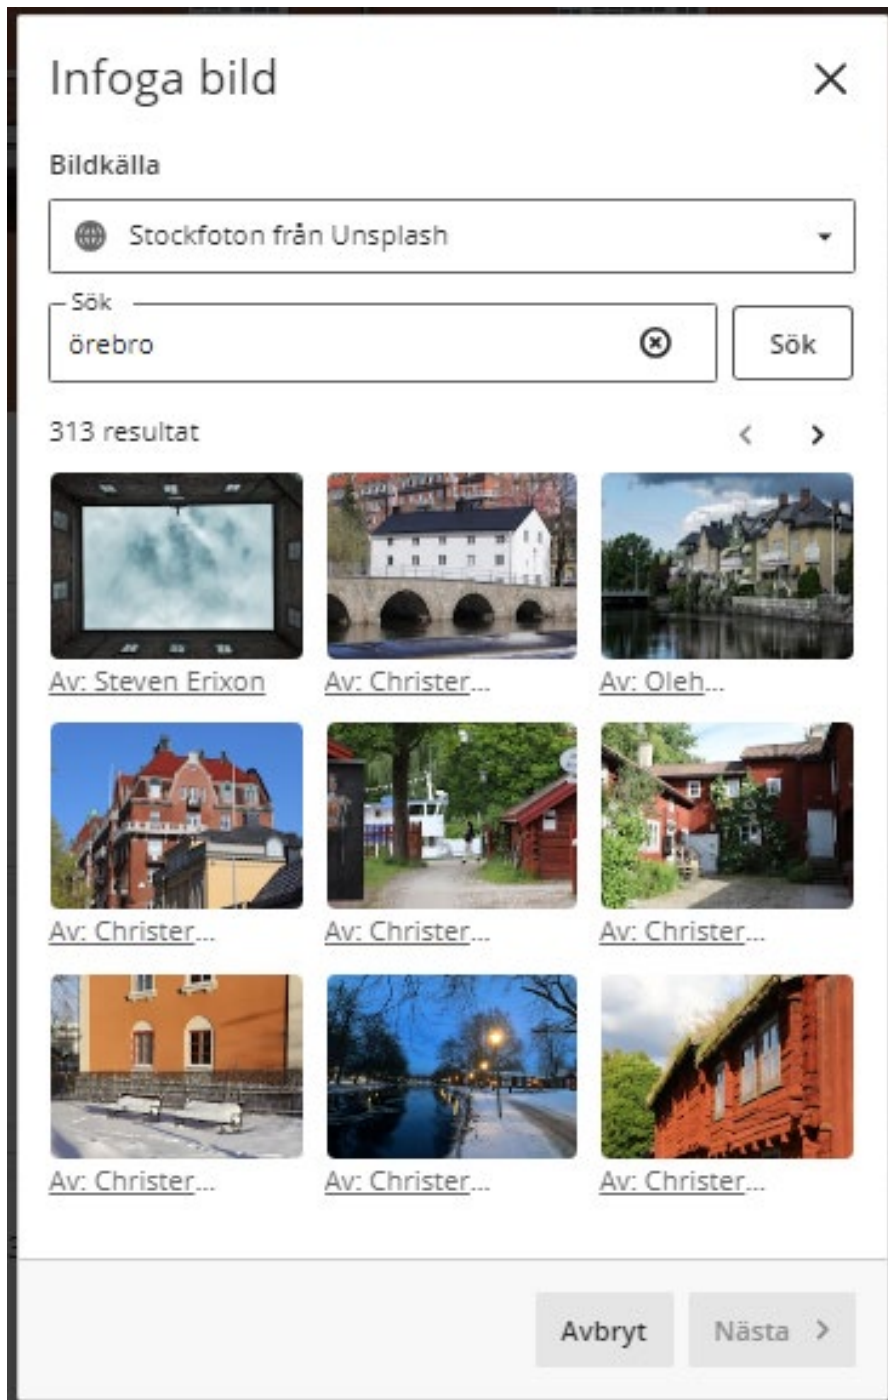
Infoga bild

Bildkälla

Stockfoton från Unsplash

Sök

örebro

Sök

313 resultat

Av: Steven Erixon

Av: Christer...

Av: Oleh...

Av: Christer...

Av: Christer...

Av: Christer...

Av: Christer...

Av: Christer...

Av: Christer...

Avbryt

Nästa